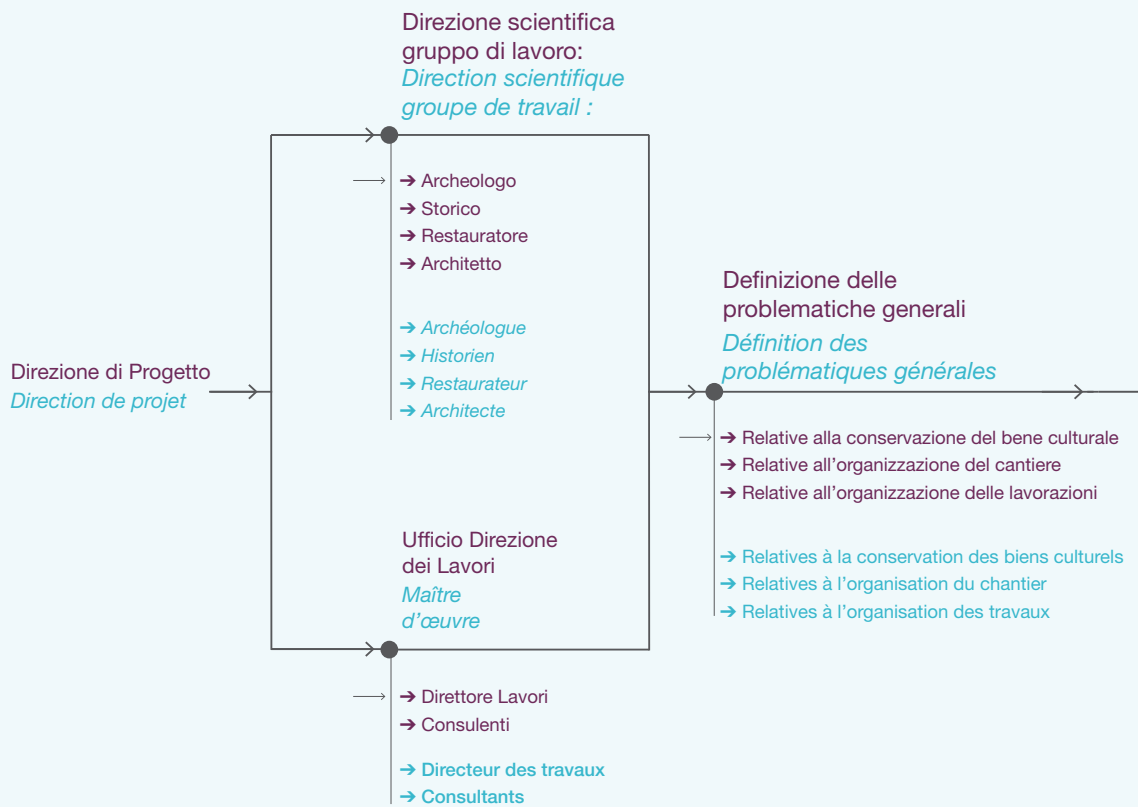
Direzione scientifica gruppo di lavoro:
Direction scientifique groupe de travail :

➔ Archeologo
➔ Storico
➔ Restauratore
➔ Architetto

➔ Archéologue
➔ Historien
➔ Restaurateur
➔ Architecte

Direzione di Progetto
Direction de projet

Definizione delle problematiche generali
Définition des problématiques générales

➔ Relative alla conservazione del bene culturale
➔ Relative all'organizzazione del cantiere
➔ Relative all'organizzazione delle lavorazioni

➔ Relatives à la conservation des biens culturels
➔ Relatives à l'organisation du chantier
➔ Relatives à l'organisation des travaux

Ufficio Direzione dei Lavori
Maître d'œuvre

➔ Direttore Lavori
➔ Consulenti

➔ Directeur des travaux
➔ Consultants